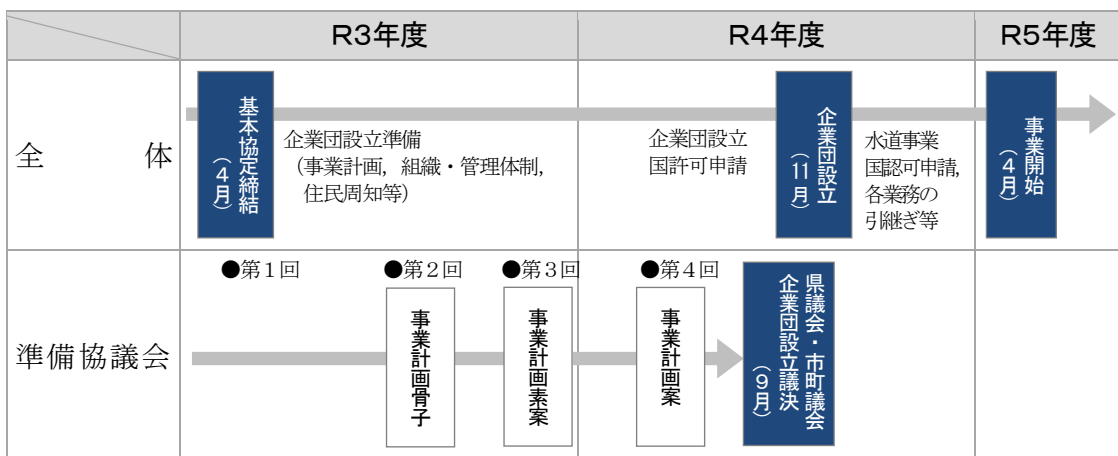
| | R3年度 | R4年度 | R5年度 |
|---|---|---|---|
| 全　体 | 基本協定締結（4月） 企業団設立準備（事業計画，組織・管理体制，住民周知等） | 企業団設立国許可申請 企業団設立（11月） 水道事業国認可申請，各業務の引継ぎ等 | 事業開始（4月） |
| 準備協議会 | ●第1回 ●第2回 事業計画骨子 ●第3回 事業計画素案 | ●第4回 事業計画案 県議会・市町議会 企業団設立議決（9月） | |